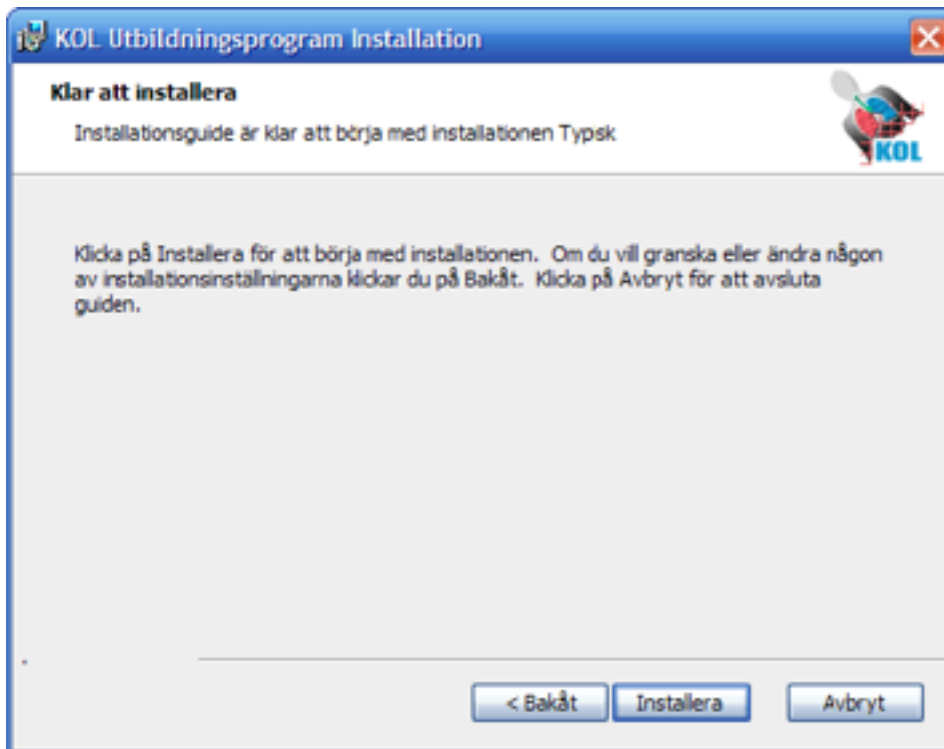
KOL Utbildningsprogram Installation

Klar att installera

Installationsguide är klar att börja med installationen Typsk

KOL

Klicka på Installera för att börja med installationen. Om du vill granska eller ändra någon av installationsinställningarna klickar du på Bakåt. Klicka på Avbryt för att avsluta guiden.

< Bakåt
Installera
Avbryt